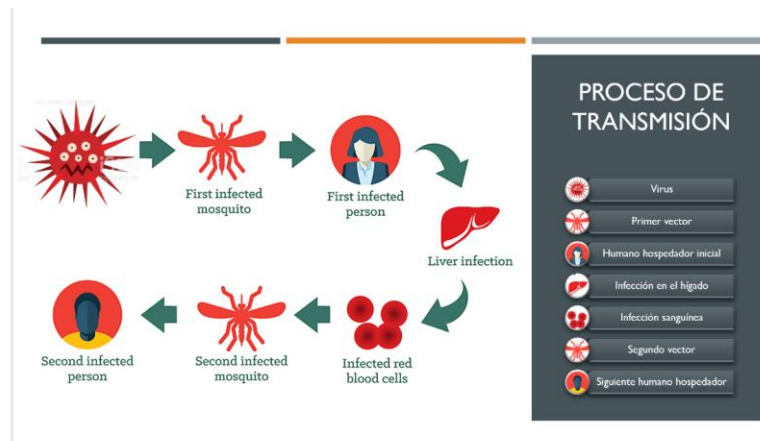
First infected mosquito

First infected person

Liver infection

Infected red blood cells

Second infected mosquito

Second infected person

PROCESO DE TRANSMISIÓN

Virus

Primer vector

Humano hospedador inicial

Infección en el hígado

Infección sanguínea

Segundo vector

Siguiente humano hospedador